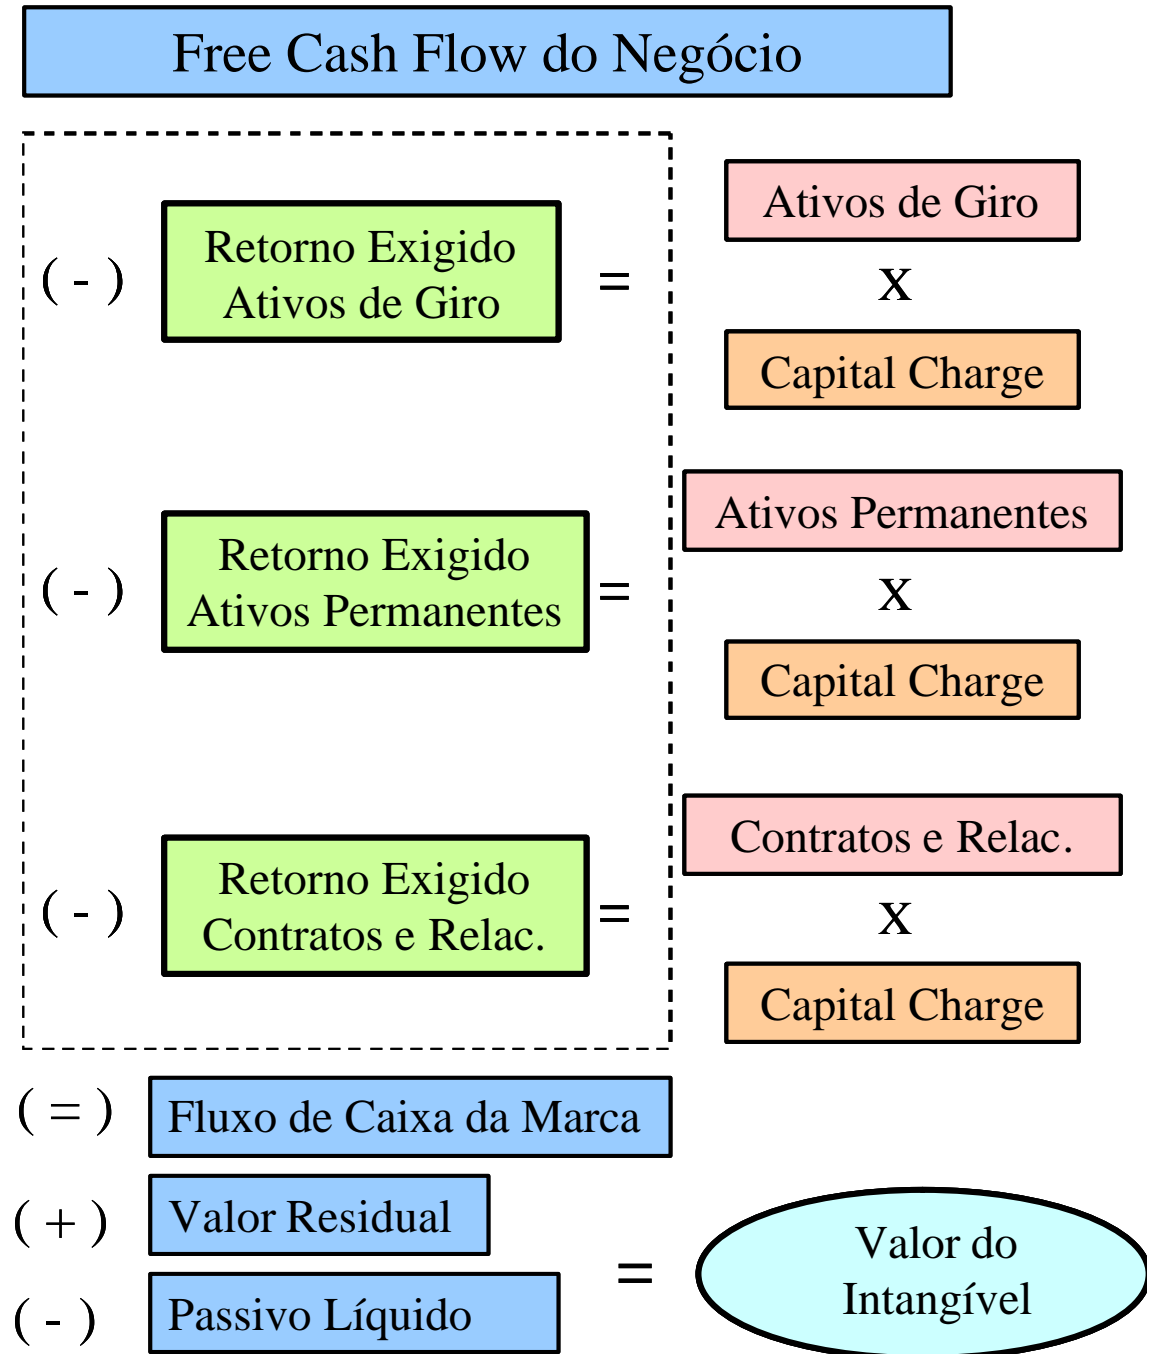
Free Cash Flow do Negócio

( - ) Retorno Exigido Ativos de Giro = Ativos de Giro X Capital Charge

( - ) Retorno Exigido Ativos Permanentes = Ativos Permanentes X Capital Charge

( - ) Retorno Exigido Contratos e Relac. = Contratos e Relac. X Capital Charge

( = ) Fluxo de Caixa da Marca

( + ) Valor Residual

( - ) Passivo Líquido

= Valor do Intangível